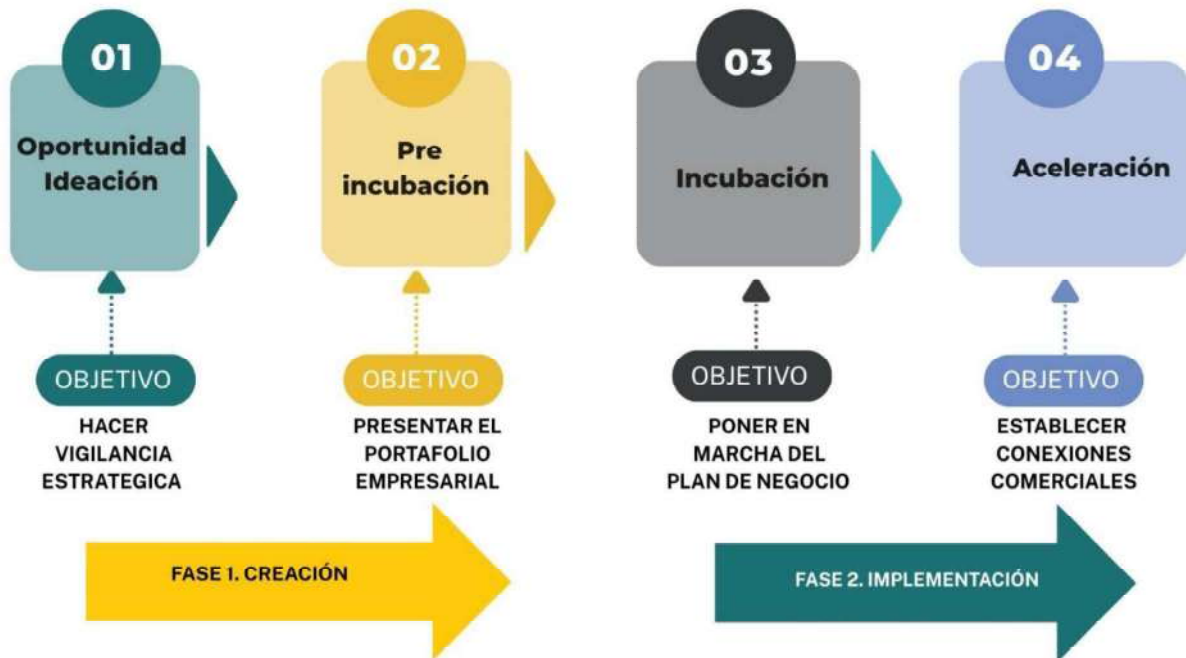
01

Oportunidad Ideación

OBJETIVO

HACER VIGILANCIA ESTRATEGICA

02

Pre incubación

OBJETIVO

PRESENTAR EL PORTAFOLIO EMPRESARIAL

03

Incubación

OBJETIVO

PONER EN MARCHA DEL PLAN DE NEGOCIO

04

Aceleración

OBJETIVO

ESTABLECER CONEXIONES COMERCIALES

FASE 1. CREACIÓN

FASE 2. IMPLEMENTACIÓN